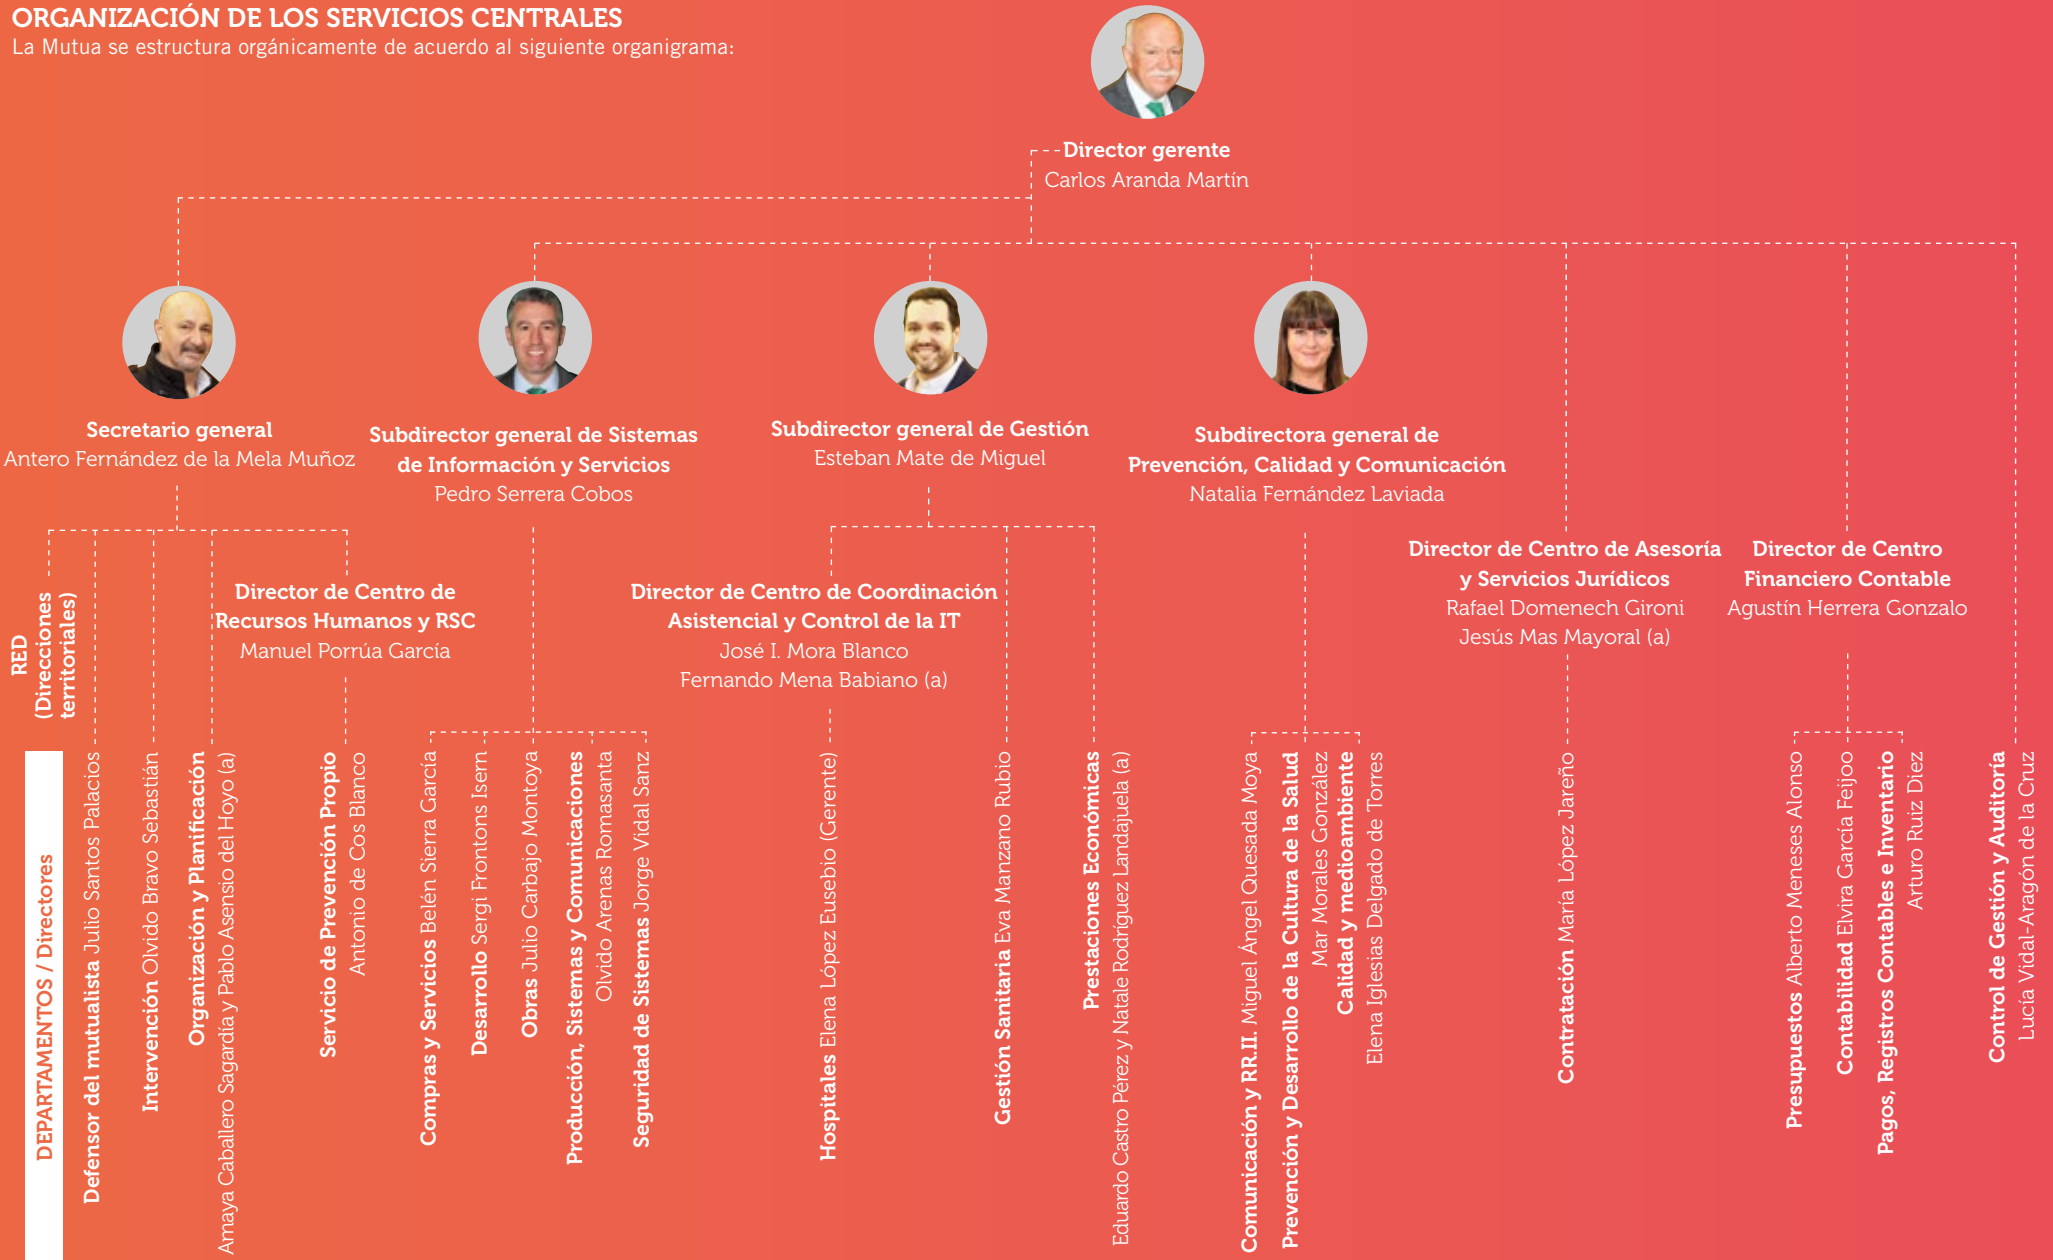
ORGANIZACIÓN DE LOS SERVICIOS CENTRALES
La Mutua se estructura orgánicamente de acuerdo al siguiente organigrama:

Director gerente
Carlos Aranda Martín

Secretario general
Antero Fernández de la Mela Muñoz

Subdirector general de Sistemas de Información y Servicios
Pedro Serrera Cobos

Subdirector general de Gestión
Esteban Mate de Miguel

Subdirectora general de Prevención, Calidad y Comunicación
Natalia Fernández Laviada

Director de Centro de Asesoría y Servicios Jurídicos
Rafael Domenech Gironi
Jesús Mas Mayoral (a)

Director de Centro Financiero Contable
Agustín Herrera Gonzalo

Director de Centro de Recursos Humanos y RSC
Manuel Porrúa García

Director de Centro de Coordinación Asistencial y Control de la IT
José I. Mora Blanco
Fernando Mena Babiano (a)

RED (Direcciones territoriales)

DEPARTAMENTOS / Directores

Defensor del mutualista Julio Santos Palacios
Intervención Olvido Bravo Sebastián
Organización y Planificación Amaya Caballero Sagardía y Pablo Asensio del Hoyo (a)
Servicio de Prevención Propio Antonio de Cos Blanco
Compras y Servicios Belén Sierra García
Desarrollo Sergi Frontons Isern
Obras Julio Carbajo Montoya
Producción, Sistemas y Comunicaciones Olvido Arenas Romasanta
Seguridad de Sistemas Jorge Vidal Sanz
Hospitales Elena López Eusebio (Gerente)
Gestión Sanitaria Eva Manzano Rubio
Prestaciones Económicas Eduardo Castro Pérez y Natale Rodríguez Landajuela (a)
Comunicación y RR.II. Miguel Ángel Quesada Moya
Prevención y Desarrollo de la Cultura de la Salud Mar Morales González
Calidad y medioambiente Elena Iglesias Delgado de Torres
Contratación María López Jareño
Presupuestos Alberto Meneses Alonso
Contabilidad Elvira García Feijoo
Pagos, Registros Contables e Inventario Arturo Ruiz Diez
Control de Gestión y Auditoría Lucía Vidal-Aragón de la Cruz